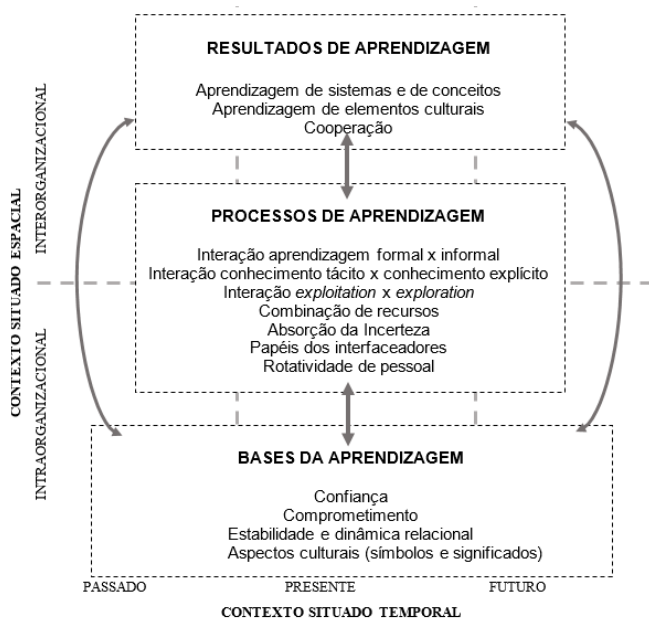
RESULTADOS DE APRENDIZAGEM

Aprendizagem de sistemas e de conceitos
Aprendizagem de elementos culturais
Cooperação

PROCESSOS DE APRENDIZAGEM

Interação aprendizagem formal x informal
Interação conhecimento tácito x conhecimento explícito
Interação *exploitation* x *exploration*
Combinação de recursos
Absorção da Incerteza
Papéis dos interfaceadores
Rotatividade de pessoal

BASES DA APRENDIZAGEM

Confiança
Comprometimento
Estabilidade e dinâmica relacional
Aspectos culturais (símbolos e significados)

CONTEXTO SITUADO ESPACIAL

INTERORGANIZACIONAL

INTRAORGANIZACIONAL

PASSADO PRESENTE FUTURO

CONTEXTO SITUADO TEMPORAL